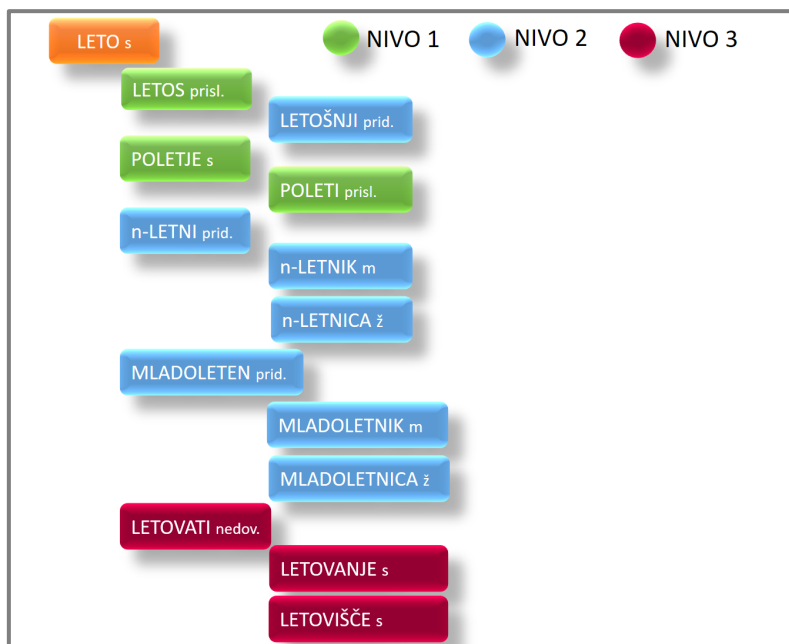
LETO s

NIVO 1
NIVO 2
NIVO 3

LETOS prisl.
LETOŠNJI prid.
POLETJE s
POLETI prisl.
n-LETNI prid.
n-LETNIK m
n-LETNICA ž
MLADOLETEN prid.
MLADOLETNIK m
MLADOLETNICA ž
LETOVATI nedov.
LETOVANJE s
LETOVIŠČE s